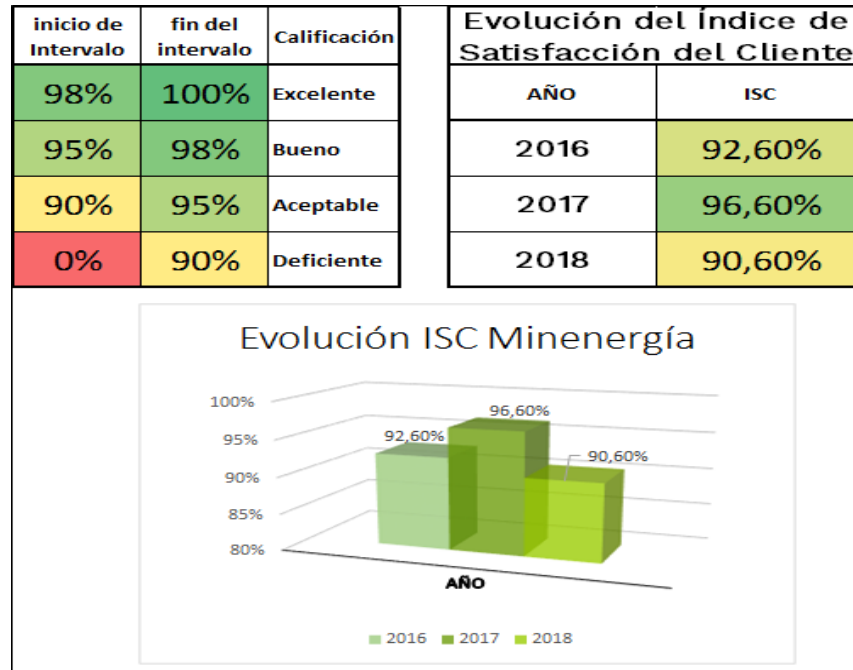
| inicio de Intervalo | fin del intervalo | Calificación |
|---|---|---|
| 98% | 100% | Excelente |
| 95% | 98% | Bueno |
| 90% | 95% | Aceptable |
| 0% | 90% | Deficiente |

Evolución del Índice de Satisfacción del Cliente

| AÑO | ISC |
|---|---|
| 2016 | 92,60% |
| 2017 | 96,60% |
| 2018 | 90,60% |

Evolución ISC Minenergía

100%
95%
90%
85%
80%

92,60%
96,60%
90,60%

AÑO

2016 2017 2018